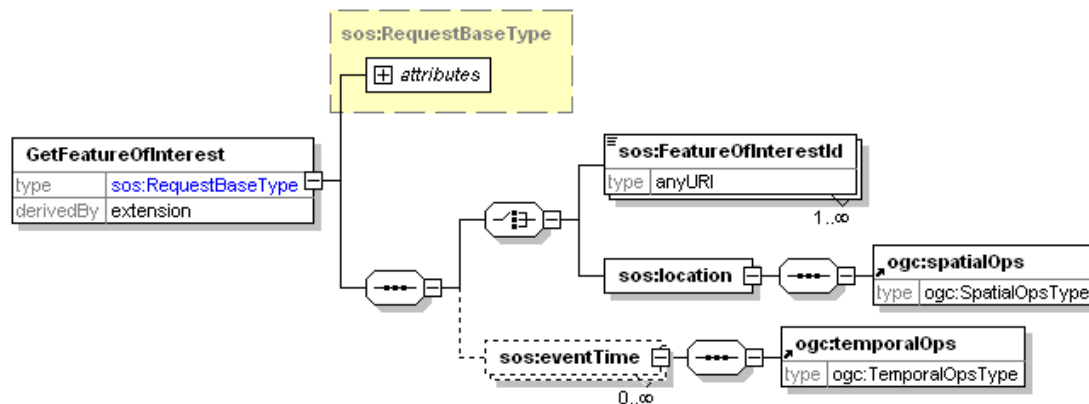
sos:RequestBaseType

attributes

GetFeatureOfInterest

| type | sos:RequestBaseType |
|---|---|
| derivedBy | extension |

sos:FeatureOfInterestId

| type | anyURI |
|---|---|

1..∞

sos:location

ogc:spatialOps

| type | ogc:SpatialOpsType |
|---|---|

sos:eventTime

0..∞

ogc:temporalOps

| type | ogc:TemporalOpsType |
|---|---|